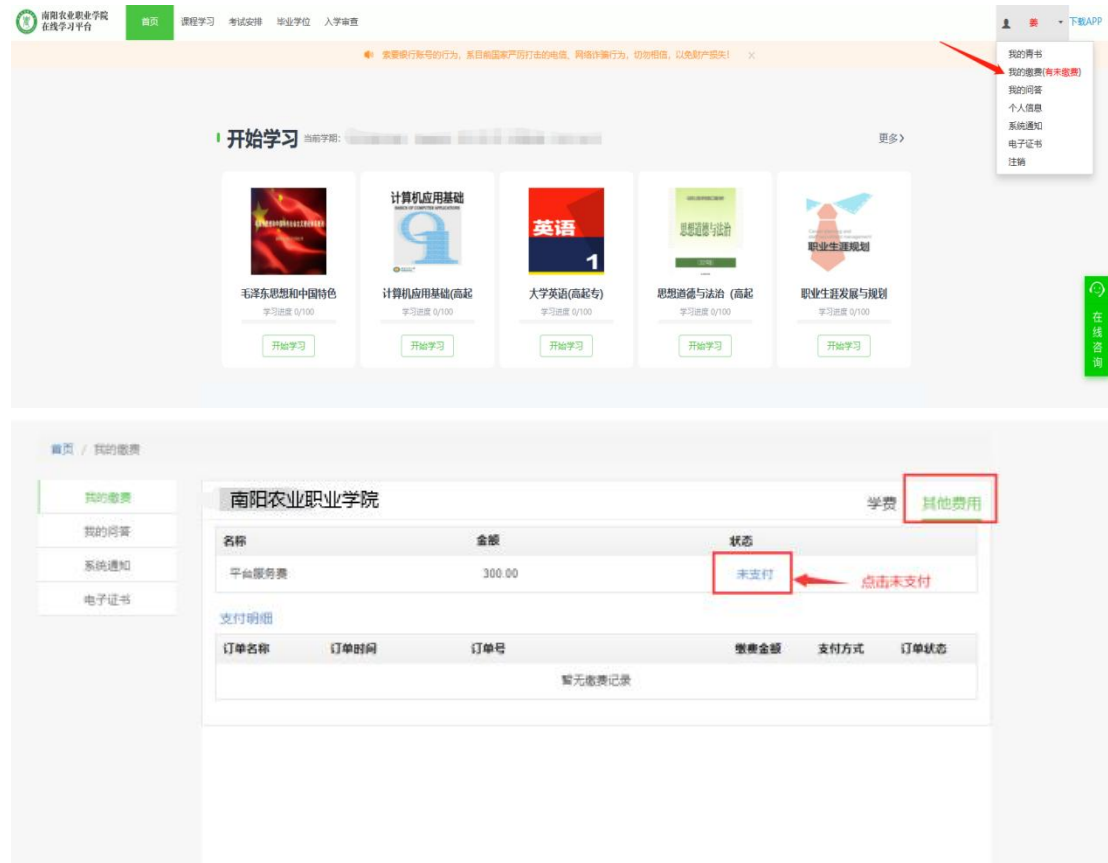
南阳农业职业学院
在线学习平台

首页 课程学习 考试安排 毕业学位 入学审查

姜 下载APP

我的青书
我的缴费(有未缴费)
我的问答
个人信息
系统通知
电子证书
注销

索要银行账号的行为，系目前国家严厉打击的电信、网络诈骗行为，切勿相信，以免财产损失！ ×

开始学习 当前学期: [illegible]

更多>

计算机应用基础
英语 1
思想道德与法治
职业生涯规划

毛泽东思想和中国特色
学习进度 0/100
开始学习

计算机应用基础(高起
学习进度 0/100
开始学习

大学英语(高起专)
学习进度 0/100
开始学习

思想道德与法治 (高起
学习进度 0/100
开始学习

职业生涯发展与规划
学习进度 0/100
开始学习

在线咨询

首页 / 我的缴费

我的缴费
我的问答
系统通知
电子证书

南阳农业职业学院

学费 其他费用

| 名称 | 金额 | 状态 |
|---|---|---|
| 平台服务费 | 300.00 | 未支付 |

点击未支付

支付明细

| 订单名称 | 订单时间 | 订单号 | 缴费金额 | 支付方式 | 订单状态 |
|---|---|---|---|---|---|
| 暂无缴费记录 | | | | | |